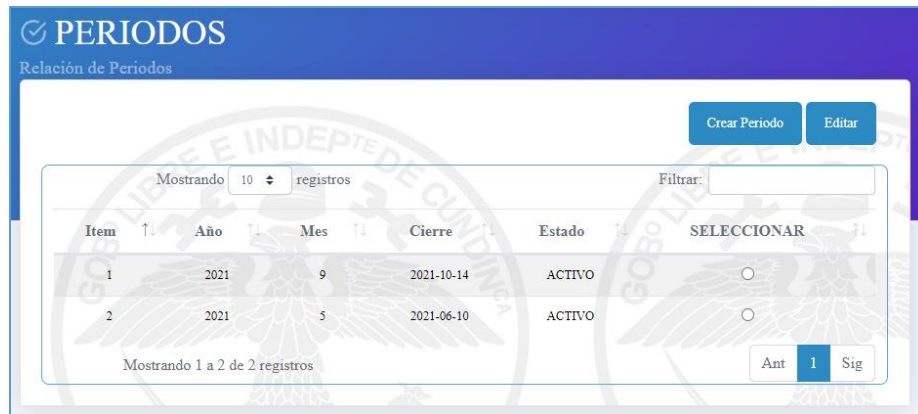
PERIODOS
Relación de Periodos

Crear Periodo Editar

Mostrando 10 registros Filtrar:

| Item | Año | Mes | Cierre | Estado | SELECCIONAR |
|---|---|---|---|---|---|
| 1 | 2021 | 9 | 2021-10-14 | ACTIVO | ○ |
| 2 | 2021 | 5 | 2021-06-10 | ACTIVO | ○ |

Mostrando 1 a 2 de 2 registros

Ant 1 Sig